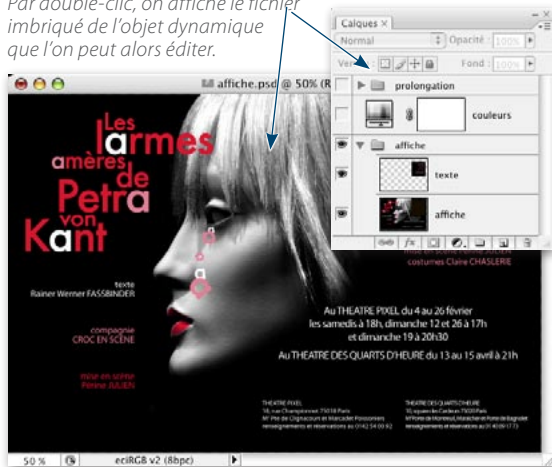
Par double-clic, on affiche le fichier imbriqué de l'objet dynamique que l'on peut alors éditer.

affiche.psd @ 50% (R

Calques ×

Normal

Opacité : 100%

Ver

Fond : 100%

prolongation

couleurs

affiche

texte

affiche

Les larmes amères de Petra von Kant

texte
Rainer Werner FASSBINDER

compagnie
CROC EN SCÈNE

mise en scène
Périne JULIEN

mise en scène Périne JULIEN
costumes Claire CHASLERIE

Au THEATRE PIXEL du 4 au 26 février
les samedis à 18h, dimanche 12 et 26 à 17h
et dimanche 19 à 20h30

Au THEATRE DES QUARTS D'HEURE du 13 au 15 avril à 21h

THEATRE PIXEL
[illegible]

THEATRE DES QUARTS D'HEURE
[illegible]

50 %

eciRGB v2 (8bpc)